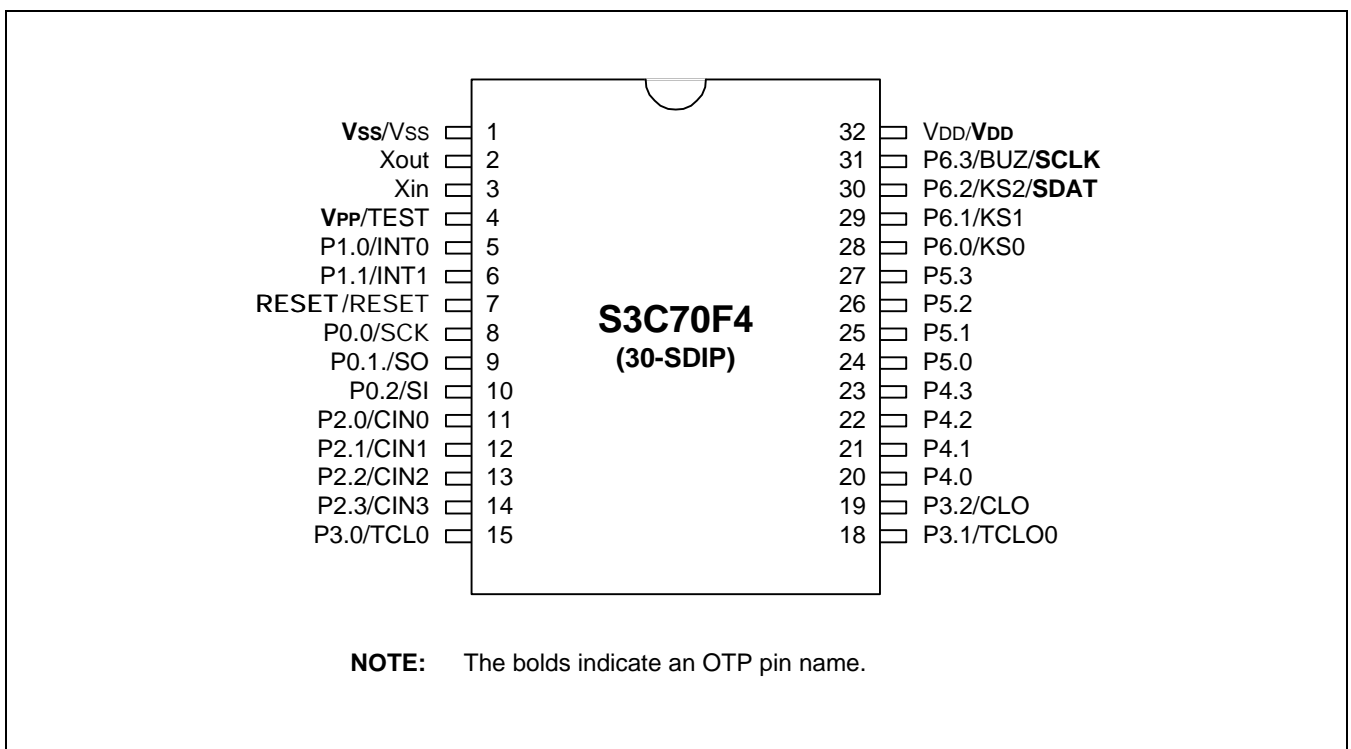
Vss/Vss 1
Xout 2
Xin 3
VPP/TEST 4
P1.0/INT0 5
P1.1/INT1 6
RESET/RESET 7
P0.0/SCK 8
P0.1./SO 9
P0.2/SI 10
P2.0/CIN0 11
P2.1/CIN1 12
P2.2/CIN2 13
P2.3/CIN3 14
P3.0/TCL0 15

32 VDD/VDD
31 P6.3/BUZ/SCLK
30 P6.2/KS2/SDAT
29 P6.1/KS1
28 P6.0/KS0
27 P5.3
26 P5.2
25 P5.1
24 P5.0
23 P4.3
22 P4.2
21 P4.1
20 P4.0
19 P3.2/CLO
18 P3.1/TCLO0

S3C70F4
(30-SDIP)

NOTE: The bolds indicate an OTP pin name.